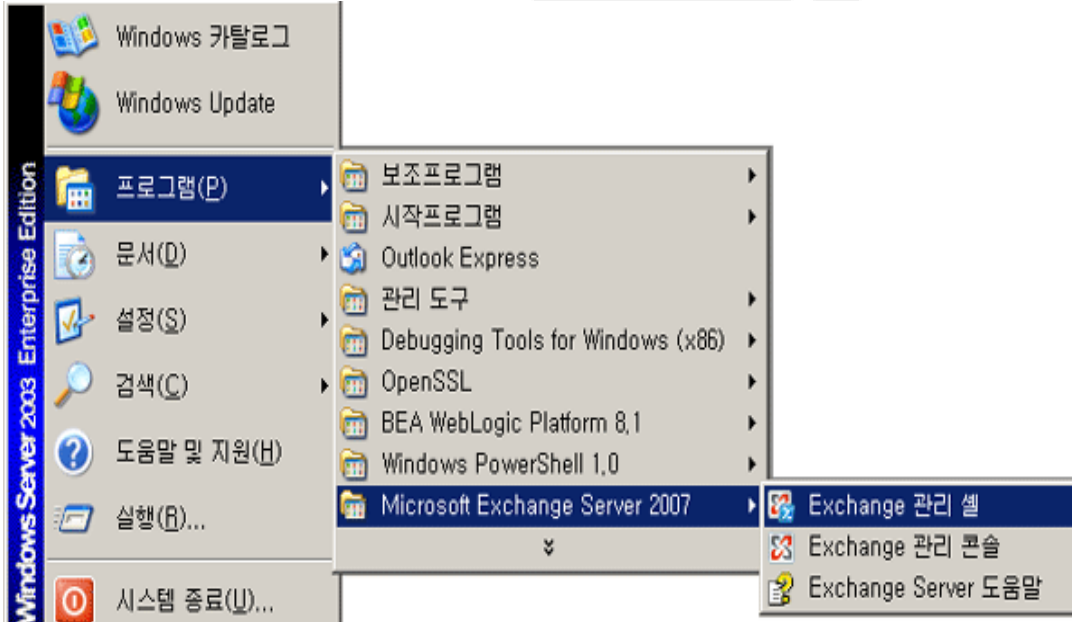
Windows Server 2003 Enterprise Edition

Windows 카탈로그
Windows Update
프로그램(P)
문서(D)
설정(S)
검색(C)
도움말 및 지원(H)
실행(R)...
시스템 종료(U)...

보조프로그램
시작프로그램
Outlook Express
관리 도구
Debugging Tools for Windows (x86)
OpenSSL
BEA WebLogic Platform 8.1
Windows PowerShell 1.0
Microsoft Exchange Server 2007

Exchange 관리 셸
Exchange 관리 콘솔
Exchange Server 도움말